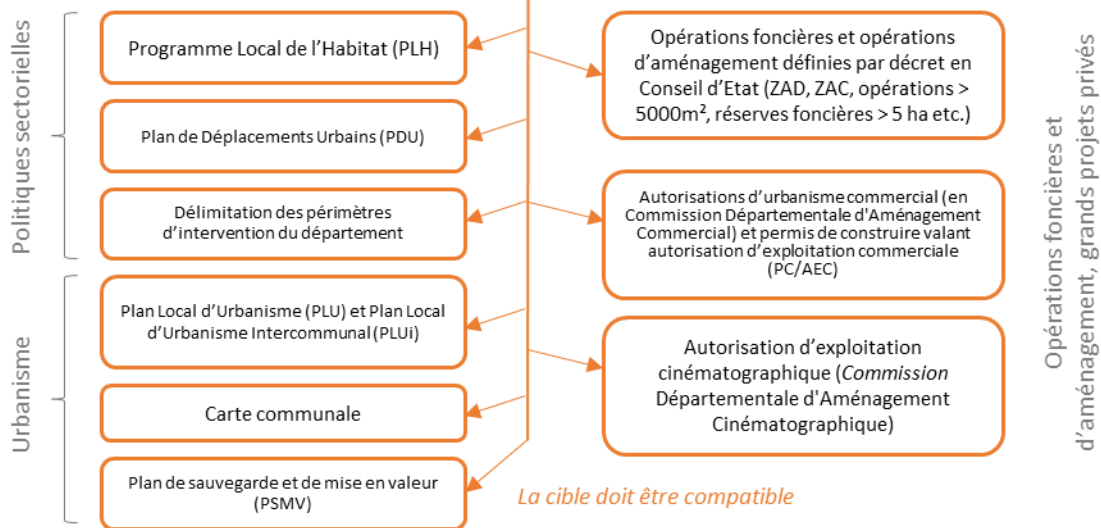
Politiques sectorielles

Programme Local de l'Habitat (PLH)

Plan de Déplacements Urbains (PDU)

Délimitation des périmètres d'intervention du département

Urbanisme

Plan Local d'Urbanisme (PLU) et Plan Local d'Urbanisme Intercommunal (PLUi)

Carte communale

Plan de sauvegarde et de mise en valeur (PSMV)

Opérations foncières et opérations d'aménagement définies par décret en Conseil d'Etat (ZAD, ZAC, opérations > 5000m², réserves foncières > 5 ha etc.)

Autorisations d'urbanisme commercial (en Commission Départementale d'Aménagement Commercial) et permis de construire valant autorisation d'exploitation commerciale (PC/AEC)

Autorisation d'exploitation cinématographique (*Commission* Départementale d'Aménagement Cinématographique)

La cible doit être compatible

Opérations foncières et d'aménagement, grands projets privés